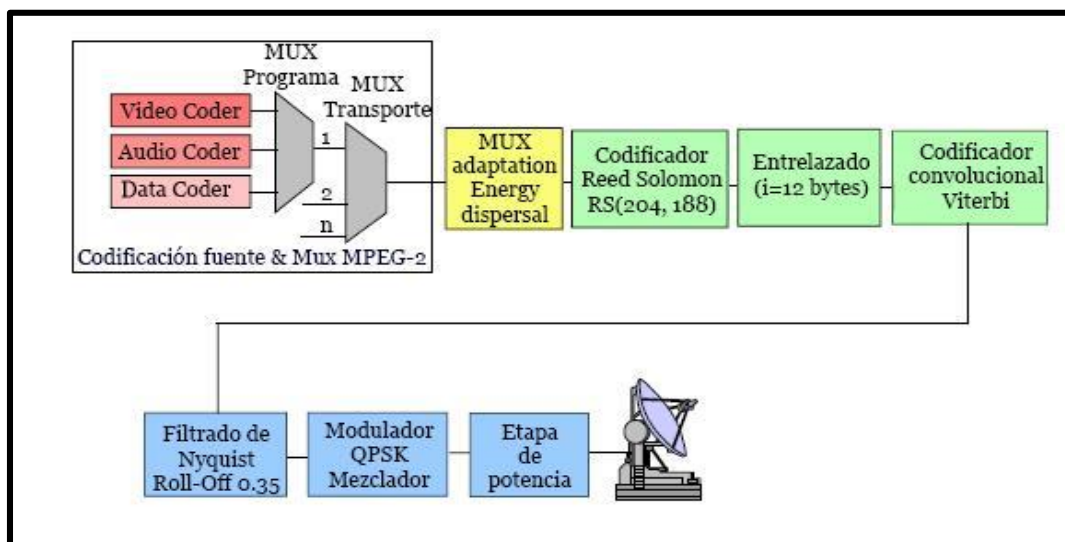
MUX Programa

MUX Transporte

Video Coder

Audio Coder

Data Coder

1

2

n

Codificación fuente & Mux MPEG-2

MUX adaptation Energy dispersal

Codificador Reed Solomon RS(204, 188)

Entrelazado (i=12 bytes)

Codificador convolucional Viterbi

Filtrado de Nyquist Roll-Off 0.35

Modulador QPSK Mezclador

Etapa de potencia